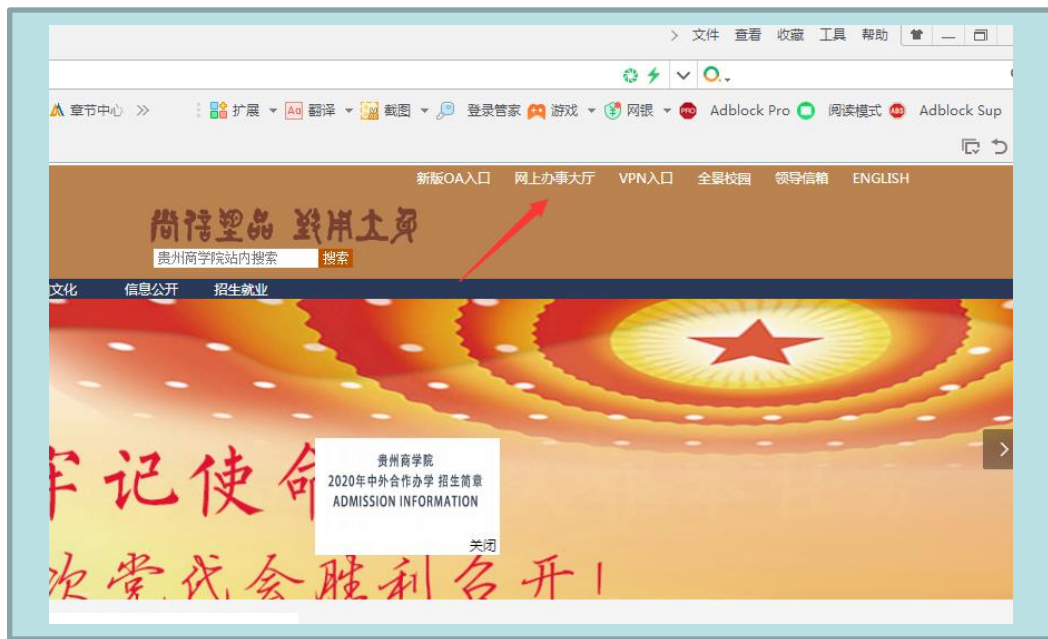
> 文件 查看 收藏 工具 帮助

章节中心 » 扩展 翻译 截图 登录管家 游戏 网银 Adblock Pro 阅读模式 Adblock Sup

新版OA入口 网上办事大厅 VPN入口 全景校园 领导信箱 ENGLISH

尚德学品 经用立身

贵州商学院站内搜索 搜索

文化 信息公开 招生就业

牢记使命

欢赏代会胜利召开！

贵州商学院
2020年中外合作办学 招生简章
ADMISSION INFORMATION
关闭